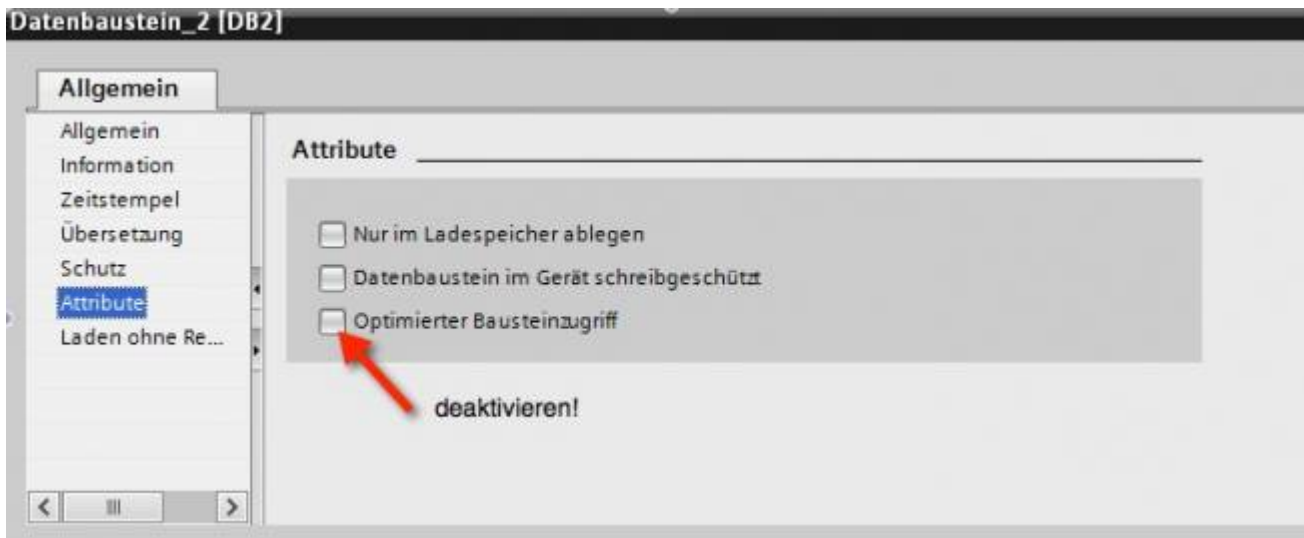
Datenbaustein_2 [DB2]

Allgemein

Allgemein
Information
Zeitstempel
Übersetzung
Schutz
Attribute
Laden ohne Re...

Attribute

Nur im Ladespeicher ablegen
Datenbaustein im Gerät schreibgeschützt
Optimierter Bausteinzugriff

deaktivieren!

III